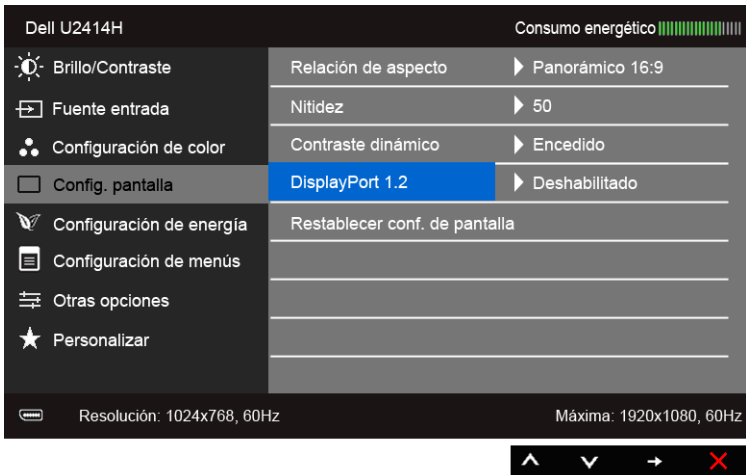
Dell U2414H

Consumo energético

Brillo/Contraste

Fuente entrada

Configuración de color

Config. pantalla

Configuración de energía

Configuración de menús

Otras opciones

Personalizar

Relación de aspecto | Panorámico 16:9

Nitidez | 50

Contraste dinámico | Encedido

DisplayPort 1.2 | Deshabilitado

Restablecer conf. de pantalla

Resolución: 1024x768, 60Hz

Máxima: 1920x1080, 60Hz